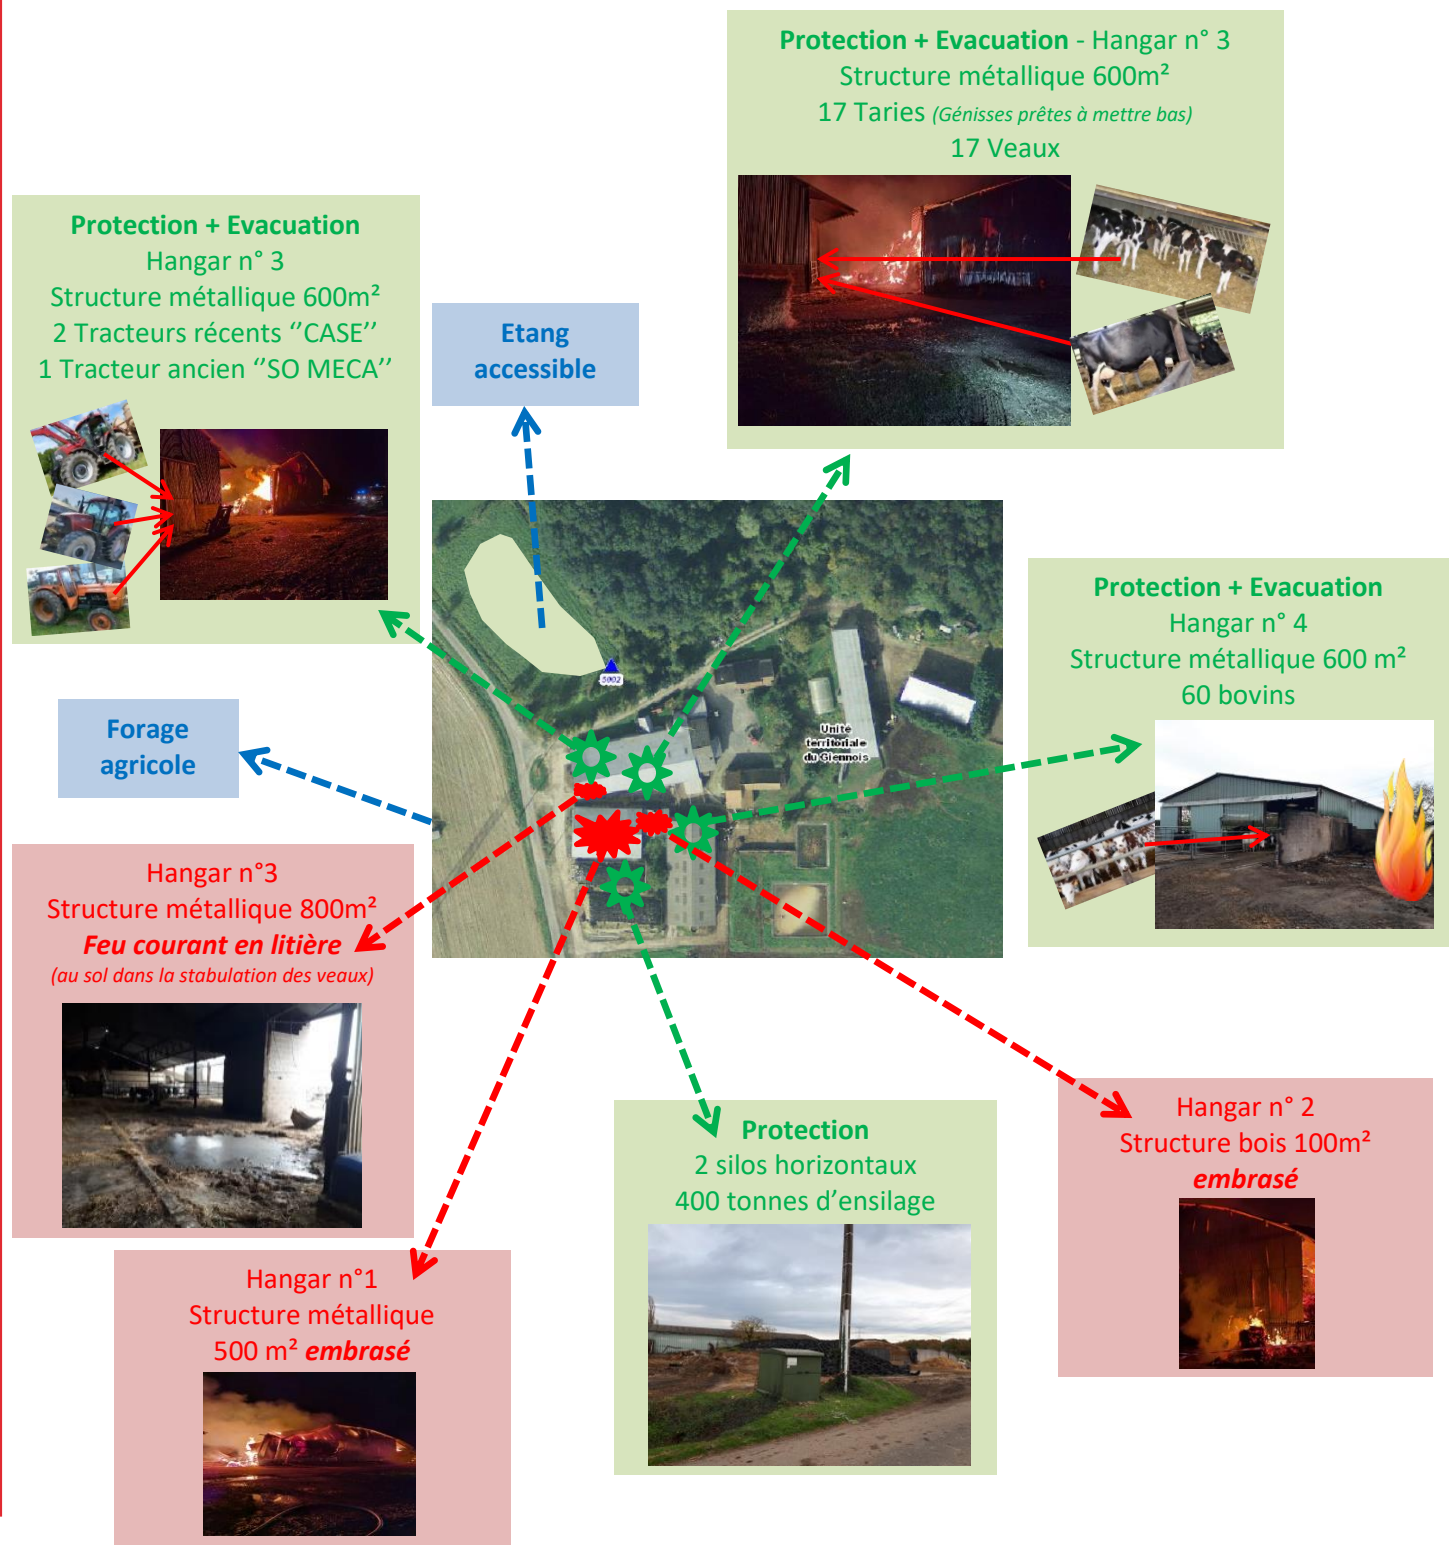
Protection + Evacuation - Hangar n° 3
Structure métallique 600m²
17 Taries (Génisses prêtes à mettre bas)
17 Veaux

Protection + Evacuation
Hangar n° 3
Structure métallique 600m²
2 Tracteurs récents "CASE"
1 Tracteur ancien "SO MECA"

Etang accessible

Forage agricole

Unité territoriale du Glennois

5002

Protection + Evacuation
Hangar n° 4
Structure métallique 600 m²
60 bovins

Hangar n°3
Structure métallique 800m²
Feu courant en litière
(au sol dans la stabulation des veaux)

Protection
2 silos horizontaux
400 tonnes d'ensilage

Hangar n° 2
Structure bois 100m²
embrasé

Hangar n°1
Structure métallique
500 m² embrasé